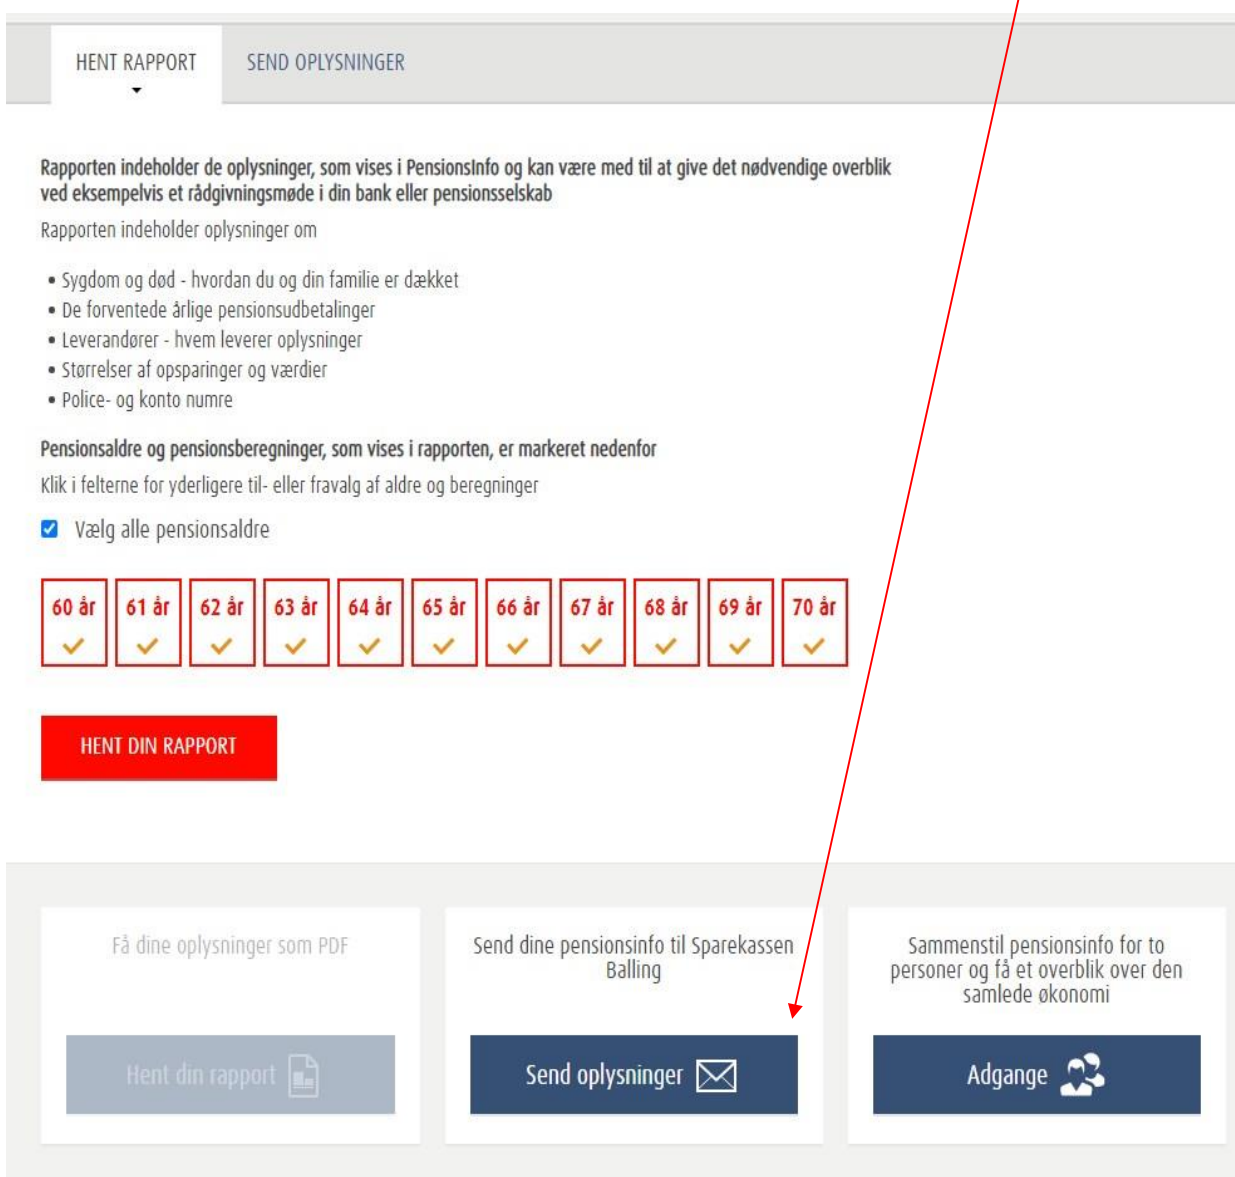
HENT RAPPORT

SEND OPLYSNINGER

Rapporten indeholder de oplysninger, som vises i PensionsInfo og kan være med til at give det nødvendige overblik ved eksempelvis et rådgivningsmøde i din bank eller pensionsselskab

Rapporten indeholder oplysninger om

• Sygdom og død - hvordan du og din familie er dækket
• De forventede årlige pensionsudbetalinger
• Leverandører - hvem leverer oplysninger
• Størrelser af opsparinger og værdier
• Police- og konto numre

Pensionsaldre og pensionsberegninger, som vises i rapporten, er markeret nedenfor

Klik i felterne for yderligere til- eller fravalg af aldre og beregninger

Vælg alle pensionsaldre

60 år 61 år 62 år 63 år 64 år 65 år 66 år 67 år 68 år 69 år 70 år

HENT DIN RAPPORT

Få dine oplysninger som PDF

Hent din rapport

Send dine pensionsinfo til Sparekassen Balling

Send oplysninger

Sammenstil pensionsinfo for to personer og få et overblik over den samlede økonomi

Adgange